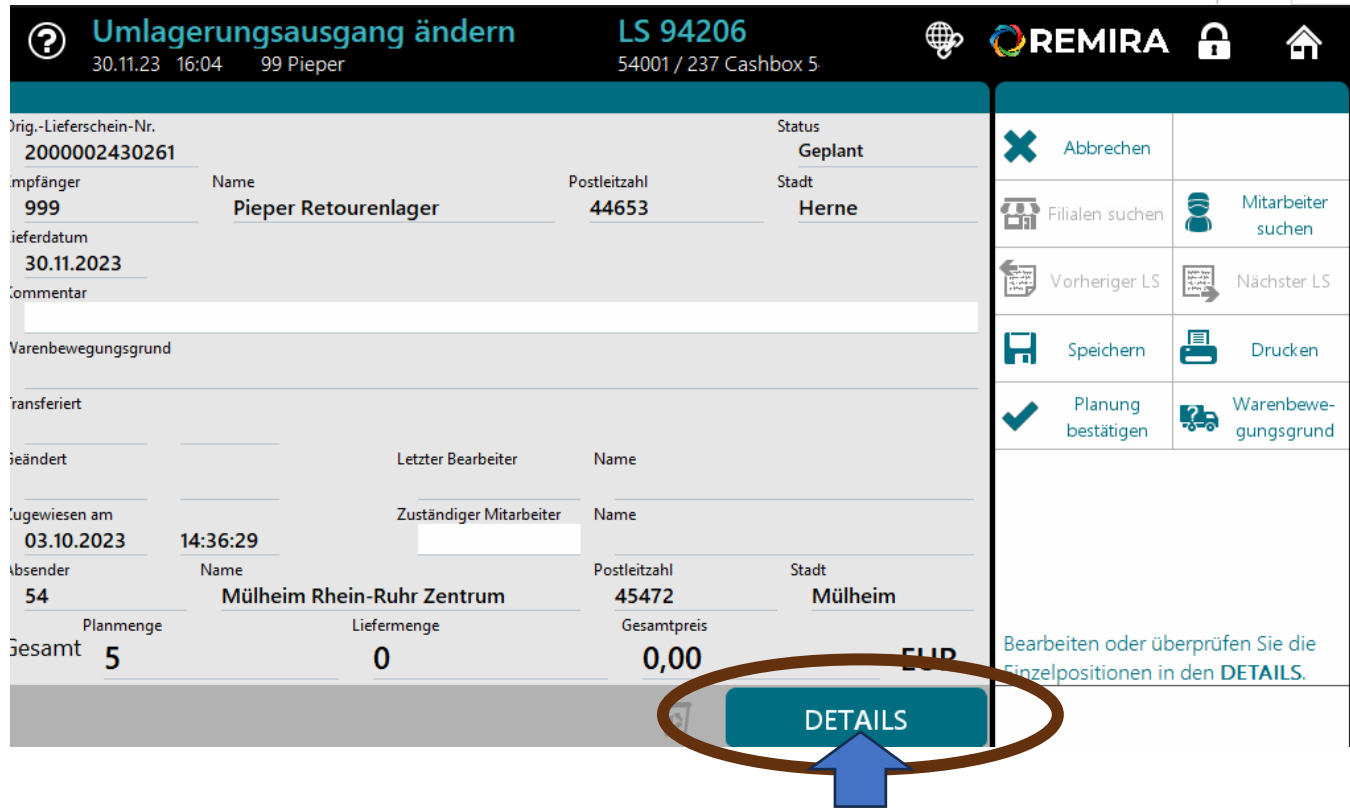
?
Umlagerungsausgang ändern
30.11.23 16:04 99 Pieper
LS 94206
54001 / 237 Cashbox 5
REMIRA

Orig.-Lieferschein-Nr.
2000002430261
Status
Geplant
Empfänger
999
Name
Pieper Retourenlager
Postleitzahl
44653
Stadt
Herne
Lieferdatum
30.11.2023
Kommentar
Warenbewegungsgrund
Transferiert
Geändert
Letzter Bearbeiter
Name
Zugewiesen am
03.10.2023
14:36:29
Zuständiger Mitarbeiter
Name
Absender
54
Name
Mülheim Rhein-Ruhr Zentrum
Postleitzahl
45472
Stadt
Mülheim
Gesamt
Planmenge
5
Liefermenge
0
Gesamtpreis
0,00
EUR
DETAILS

Abbrechen
Filialen suchen
Mitarbeiter suchen
Vorheriger LS
Nächster LS
Speichern
Drucken
Planung bestätigen
Warenbewegungsgrund
Bearbeiten oder überprüfen Sie die Einzelpositionen in den DETAILS.